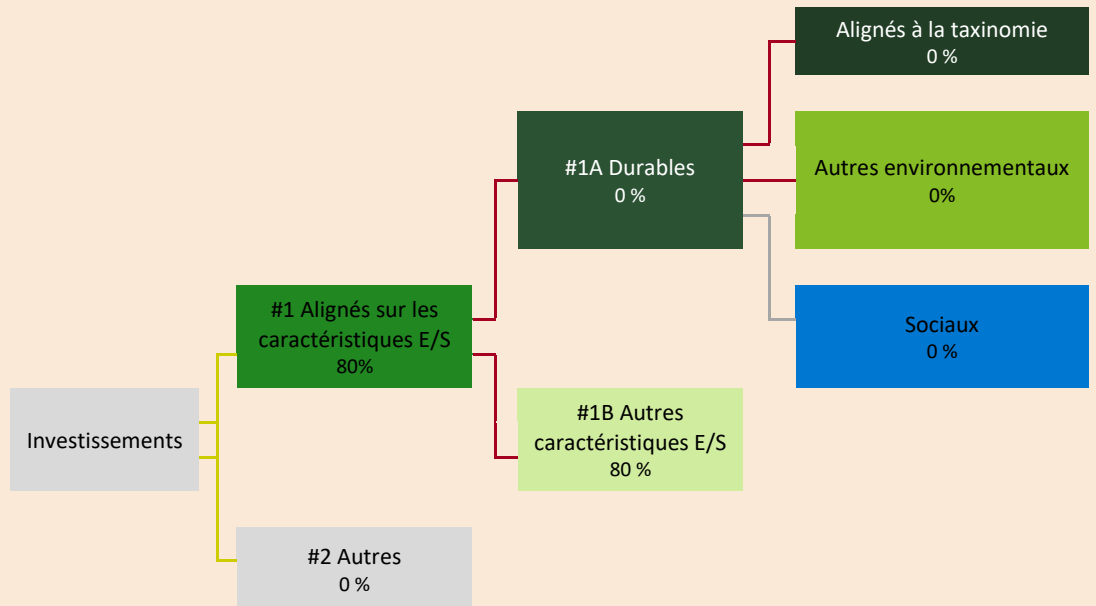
Investissements

#1 Alignés sur les caractéristiques E/S
80%

#2 Autres
0 %

#1A Durables
0 %

#1B Autres caractéristiques E/S
80 %

Alignés à la taxinomie
0 %

Autres environnementaux
0%

Sociaux
0 %